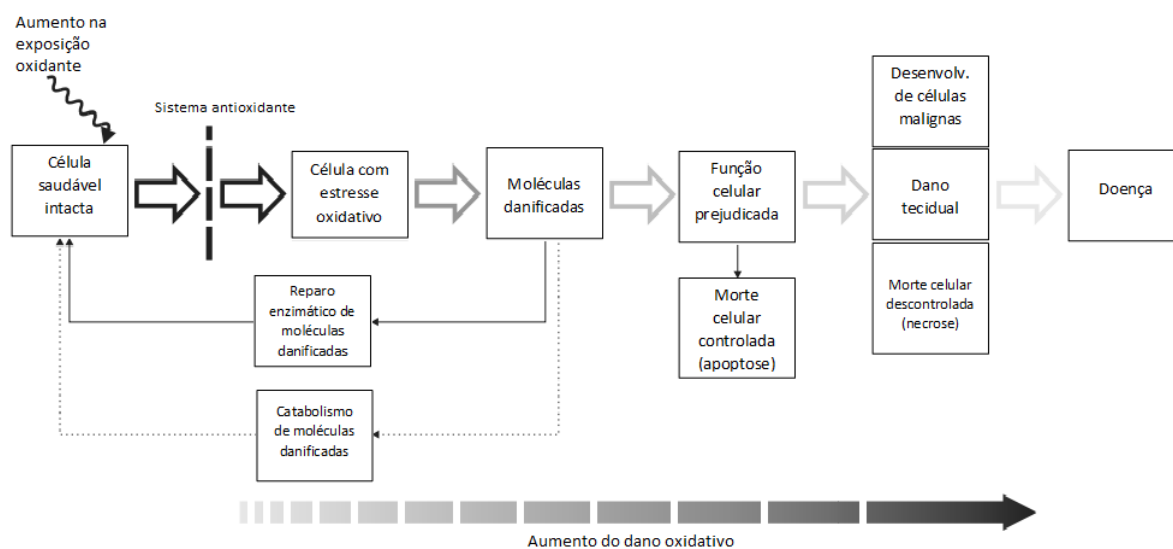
Aumento na exposição oxidante

Sistema antioxidante

Célula saudável intacta

Célula com estresse oxidativo

Moléculas danificadas

Função celular prejudicada

Desenvolv. de células malignas

Dano tecidual

Doença

Morte celular descontrolada (necrose)

Morte celular controlada (apoptose)

Reparo enzimático de moléculas danificadas

Catabolismo de moléculas danificadas

Aumento do dano oxidativo